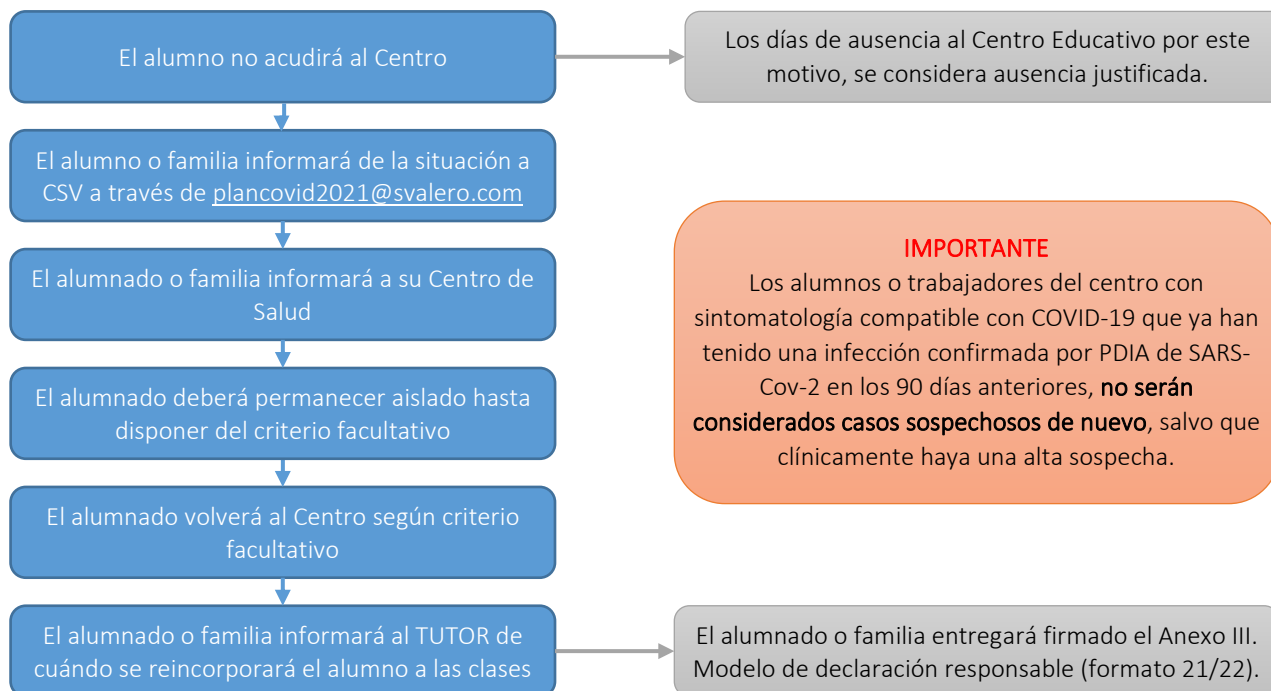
El alumno no acudirá al Centro

Los días de ausencia al Centro Educativo por este motivo, se considera ausencia justificada.

El alumno o familia informará de la situación a CSV a través de plancovid2021@svalero.com

El alumnado o familia informará a su Centro de Salud

IMPORTANTE
Los alumnos o trabajadores del centro con sintomatología compatible con COVID-19 que ya han tenido una infección confirmada por PDIA de SARS-Cov-2 en los 90 días anteriores, no serán considerados casos sospechosos de nuevo, salvo que clínicamente haya una alta sospecha.

El alumnado deberá permanecer aislado hasta disponer del criterio facultativo

El alumnado volverá al Centro según criterio facultativo

El alumnado o familia informará al TUTOR de cuándo se reincorporará el alumno a las clases

El alumnado o familia entregará firmado el Anexo III. Modelo de declaración responsable (formato 21/22).